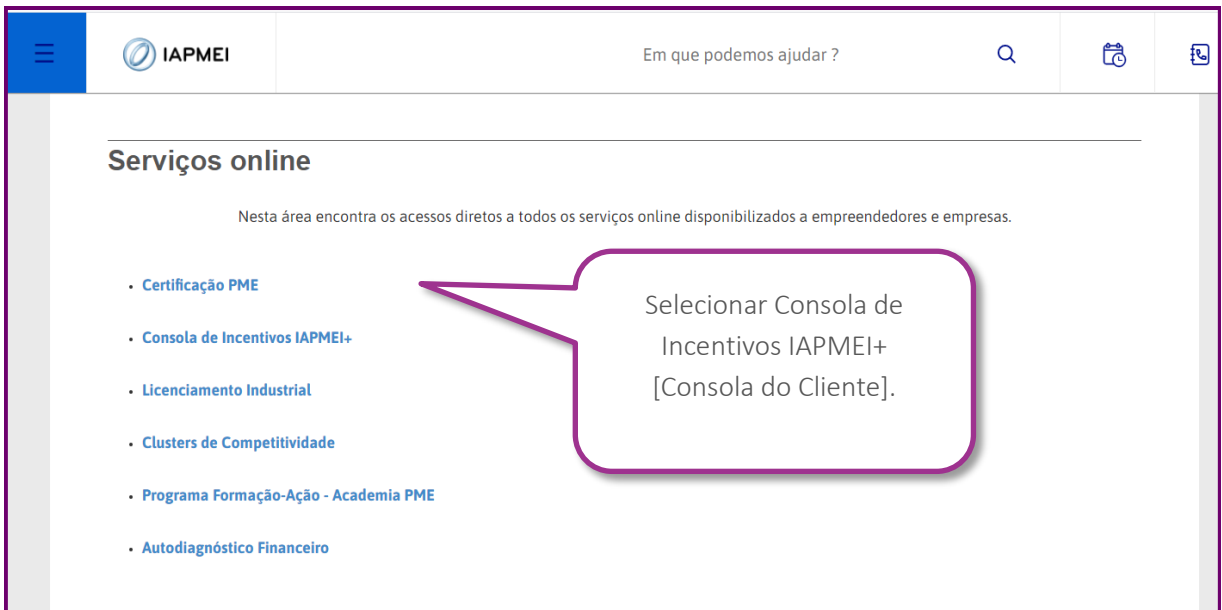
IAPMEI

Em que podemos ajudar ?

Serviços online

Nesta área encontra os acessos diretos a todos os serviços online disponibilizados a empreendedores e empresas.

- Certificação PME
- Consola de Incentivos IAPMEI+
- Licenciamento Industrial
- Clusters de Competitividade
- Programa Formação-Ação - Academia PME
- Autodiagnóstico Financeiro

Selecionar Consola de Incentivos IAPMEI+ [Consola do Cliente].